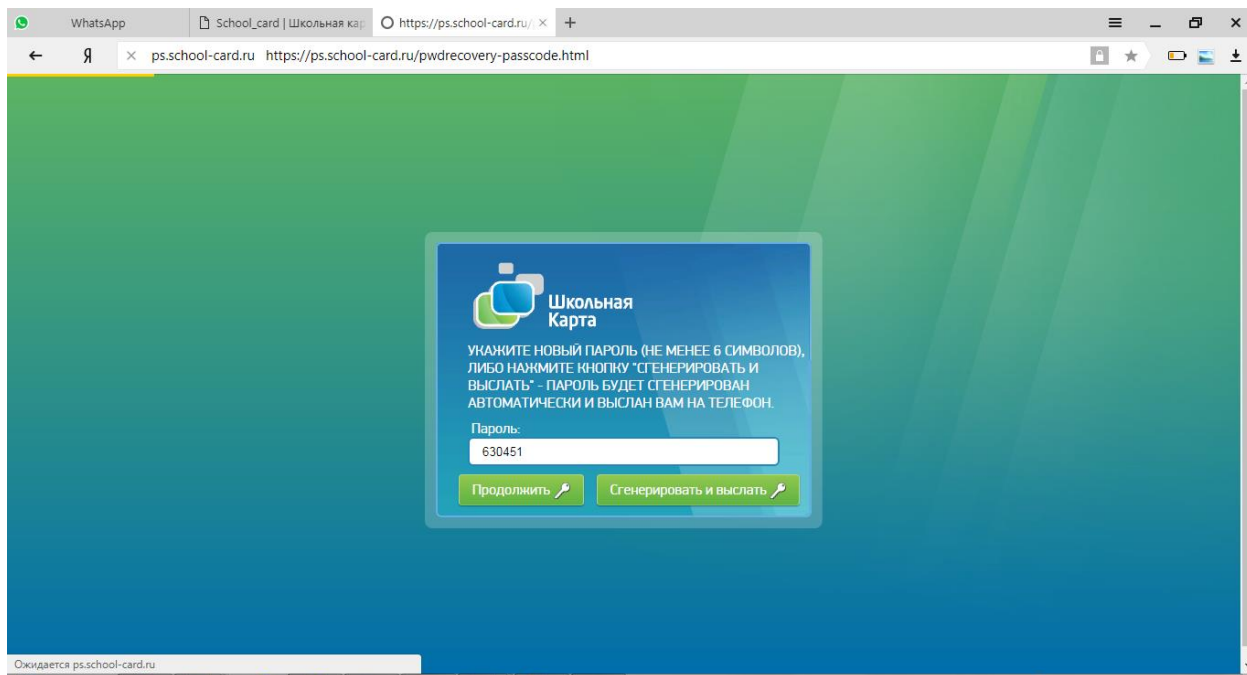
WhatsApp
School_card | Школьная кар
https://ps.school-card.ru/
+

Я
ps.school-card.ru https://ps.school-card.ru/pwdrecovery-passcode.html

Школьная Карта

УКАЖИТЕ НОВЫЙ ПАРОЛЬ (НЕ МЕНЕЕ 6 СИМВОЛОВ), ЛИБО НАЖМИТЕ КНОПКУ "СГЕНЕРИРОВАТЬ И ВЫСЛАТЬ" - ПАРОЛЬ БУДЕТ СГЕНЕРИРОВАН АВТОМАТИЧЕСКИ И ВЫСЛАН ВАМ НА ТЕЛЕФОН.

Пароль:
630451

Продолжить
Сгенерировать и выслать

Ожидается ps.school-card.ru